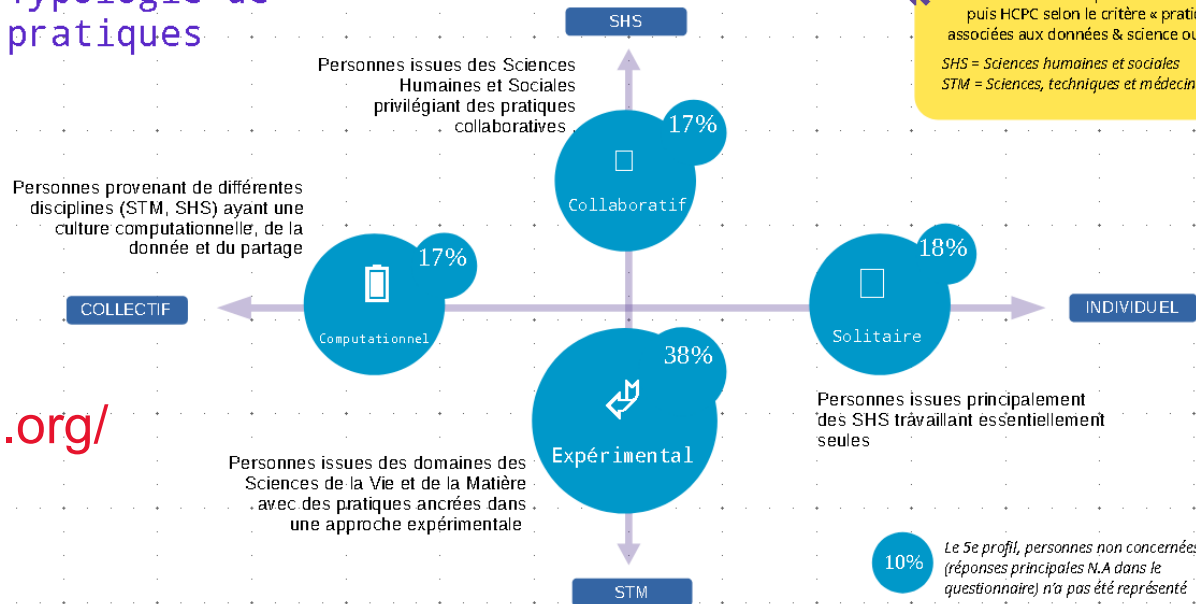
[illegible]
pratiques

SHS

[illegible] puis HCPC selon le critère « prati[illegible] associées aux données & science ou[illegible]

SHS = Sciences humaines et sociales
STM = Sciences, techniques et médecin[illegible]

Personnes issues des Sciences Humaines et Sociales privilégiant des pratiques collaboratives

17%

Collaboratif

Personnes provenant de différentes disciplines (STM, SHS) ayant une culture computationnelle, de la donnée et du partage

17%

Computationnel

18%

Solitaire

COLLECTIF

INDIVIDUEL

38%

Expérimental

.org/

Personnes issues principalement des SHS travaillant essentiellement seules

Personnes issues des domaines des Sciences de la Vie et de la Matière avec des pratiques ancrées dans une approche expérimentale

10%

Le 5e profil, personnes non concernées (réponses principales N.A dans le questionnaire) n'a pas été représenté

STM